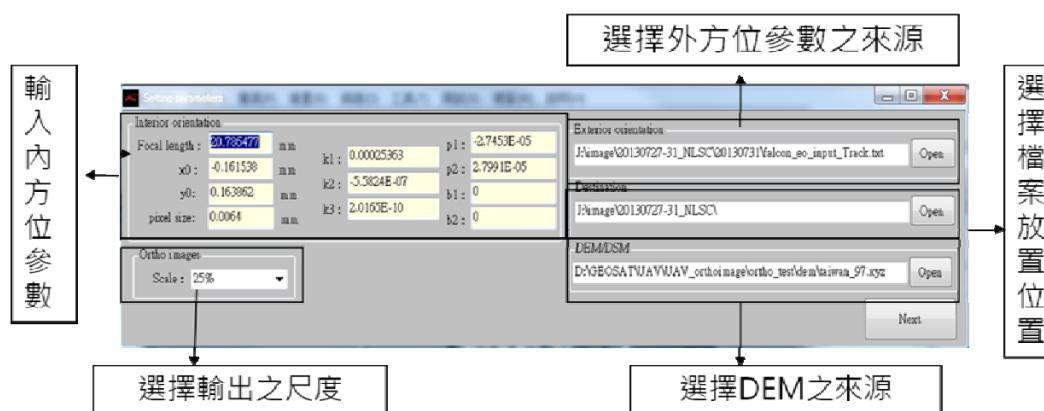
選擇外方位參數之來源

輸入內方位參數

選擇檔案放置位置

Setting parameters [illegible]

Interior orientation

Focal length : 20.786477 mm

x0 : -0.161538 mm

y0 : 0.163862 mm

pixel size: 0.0064 mm

k1 : 0.00025363

k2 : -5.5824E-07

k3 : 2.0165E-10

p1 : -2.7453E-05

p2 : 2.7991E-05

b1 : 0

b2 : 0

Ortho images

Scale : 25%

Exterior orientation

J:\image\20130727-31_NLSC\20130731\falcon_eo_input_Track.txt

Open

Destination

J:\image\20130727-31_NLSC\

Open

DEM/DSM

D:\GEOSAT\UAV\UAV_orthoimage\ortho_test\dem\taiwan_97.xyz

Open

Next

選擇輸出之尺度

選擇DEM之來源